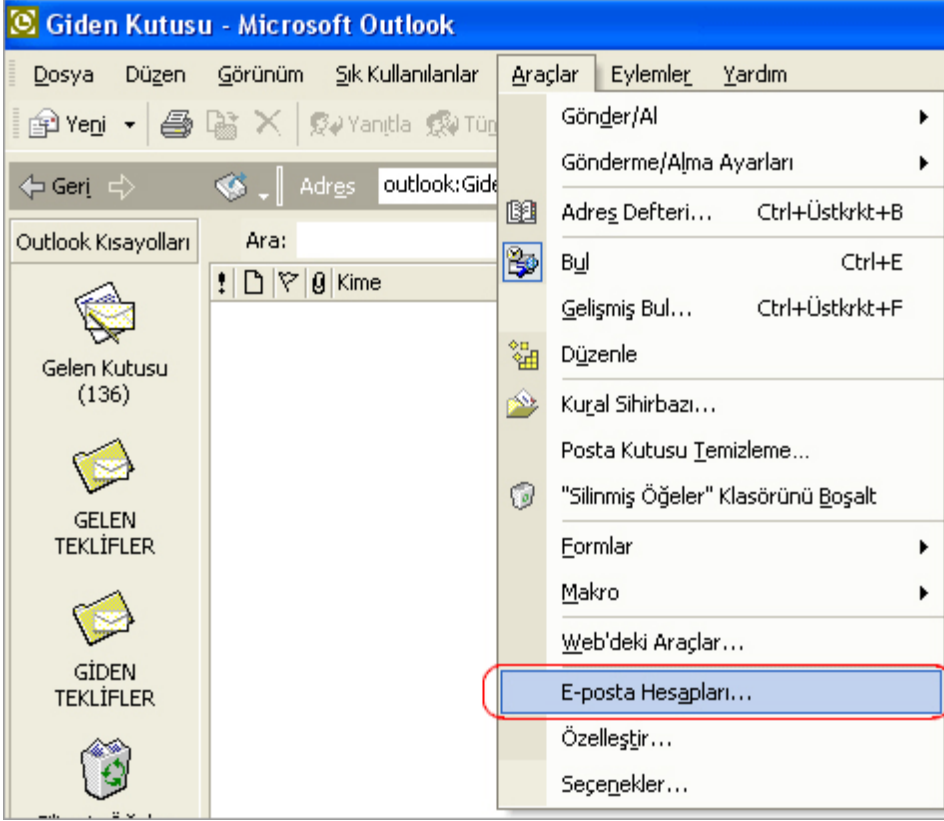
Giden Kutusu - Microsoft Outlook

Dosya Düzen Görünüm Sık Kullanılanlar Araçlar Eylemler Yardım

Yeni Yanıtla Tü

Geri Adres outlook:Gide

Outlook Kısayolları Ara:

Kime

Gelen Kutusu (136)

GELEN TEKLİFLER

GİDEN TEKLİFLER

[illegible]

Gönder/Al
Gönderme/Alma Ayarları
Adres Defteri... Ctrl+Üstkrkt+B
Bul Ctrl+E
Gelişmiş Bul... Ctrl+Üstkrkt+F
Düzenle
Kural Sihirbazı...
Posta Kutusu Temizleme...
"Silinmiş Öğeler" Klasörünü Boşalt
Formlar
Makro
Web'deki Araçlar...
E-posta Hesapları...
Özelleştir...
Seçenekler...